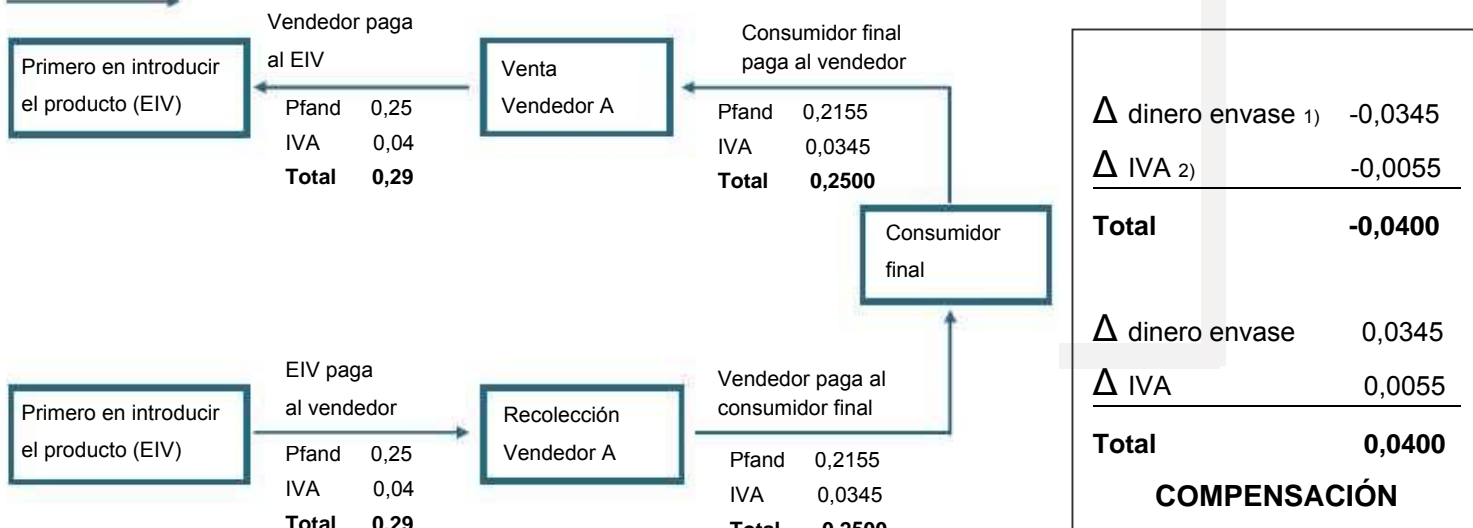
Vendedor paga al EIV

Primero en introducir el producto (EIV)

Pfand 0,25
IVA 0,04
**Total 0,29**

Venta Vendedor A

Consumidor final paga al vendedor

Pfand 0,2155
IVA 0,0345
**Total 0,2500**

Consumidor final

| | |
|---|---|
| $\Delta$ dinero envase 1) | -0,0345 |
| $\Delta$ IVA 2) | -0,0055 |
| **Total** | **-0,0400** |
| $\Delta$ dinero envase | 0,0345 |
| $\Delta$ IVA | 0,0055 |
| **Total** | **0,0400** |

**COMPENSACIÓN**

EIV paga al vendedor

Primero en introducir el producto (EIV)

Pfand 0,25
IVA 0,04
**Total 0,29**

Recolección Vendedor A

Vendedor paga al consumidor final

Pfand 0,2155
IVA 0,0345
**Total 0,2500**